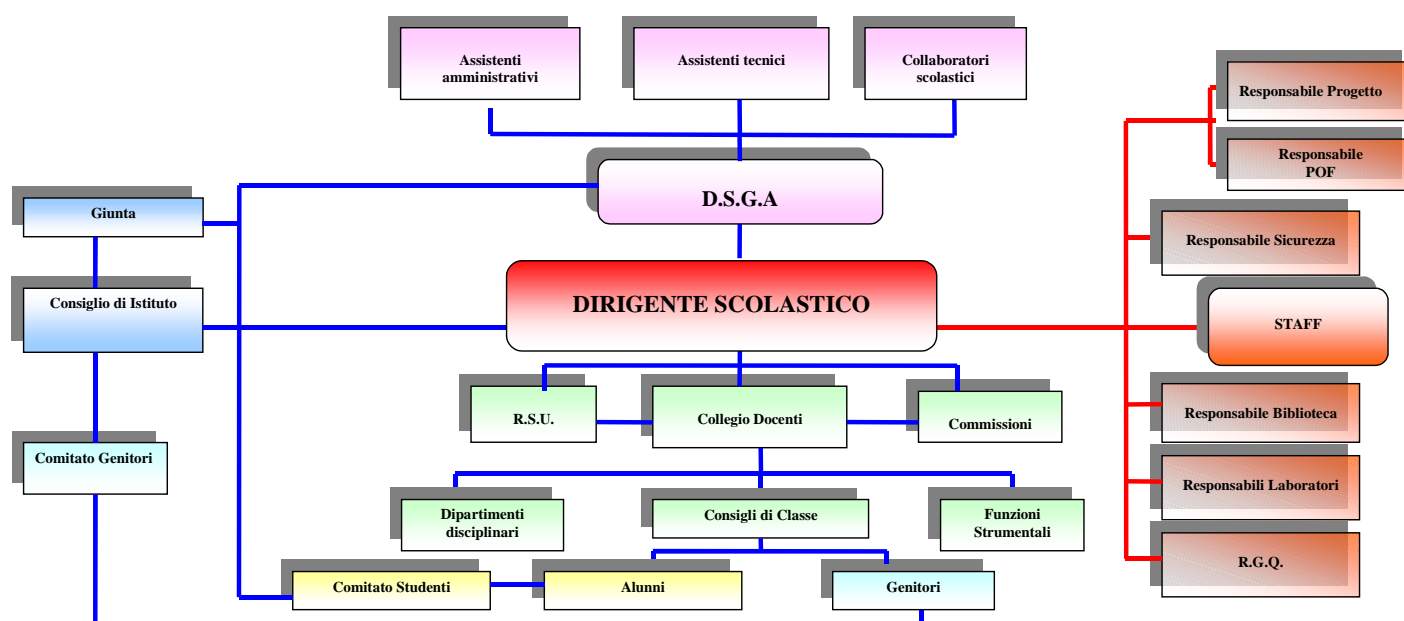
Assistenti amministrativi

Assistenti tecnici

Collaboratori scolastici

Responsabile Progetto

Responsabile POF

Giunta

D.S.G.A

Responsabile Sicurezza

Consiglio di Istituto

DIRIGENTE SCOLASTICO

STAFF

R.S.U.

Collegio Docenti

Commissioni

Responsabile Biblioteca

Comitato Genitori

Responsabili Laboratori

Dipartimenti disciplinari

Consigli di Classe

Funzioni Strumentali

R.G.Q.

Comitato Studenti

Alunni

Genitori